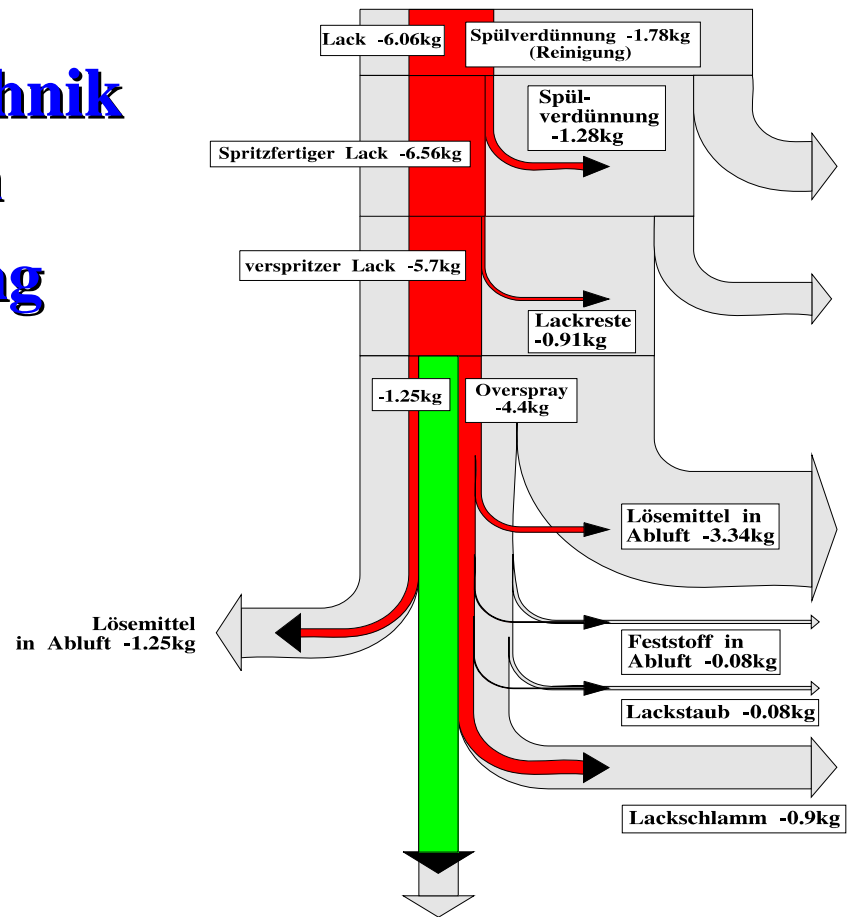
hnik

n

ng

Lack -6.06kg

Spülverdünnung -1.78kg (Reinigung)

Spül-verdünnung -1.28kg

Spritzfertiger Lack -6.56kg

verspritzer Lack -5.7kg

Lackreste -0.91kg

-1.25kg

Overspray -4.4kg

Lösemittel in Abluft -3.34kg

Lösemittel in Abluft -1.25kg

Feststoff in Abluft -0.08kg

Lackstaub -0.08kg

Lackschlamm -0.9kg